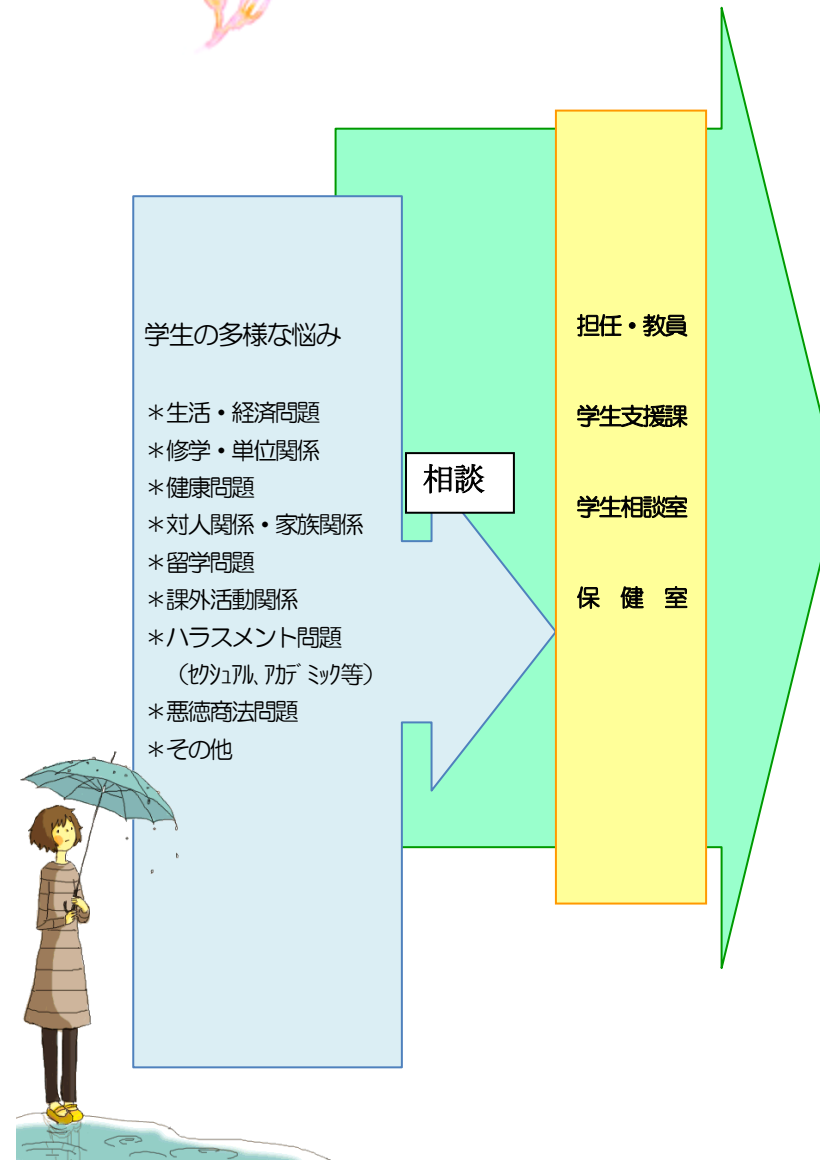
学生の多様な悩み

＊生活・経済問題
＊修学・単位関係
＊健康問題
＊対人関係・家族関係
＊留学問題
＊課外活動関係
＊ハラスメント問題
（ｾｸｼｭｱﾙ、ｱｶﾃﾞﾐｯｸ等）
＊悪徳商法問題
＊その他

相談

担任・教員

学生支援課

学生相談室

保 健 室